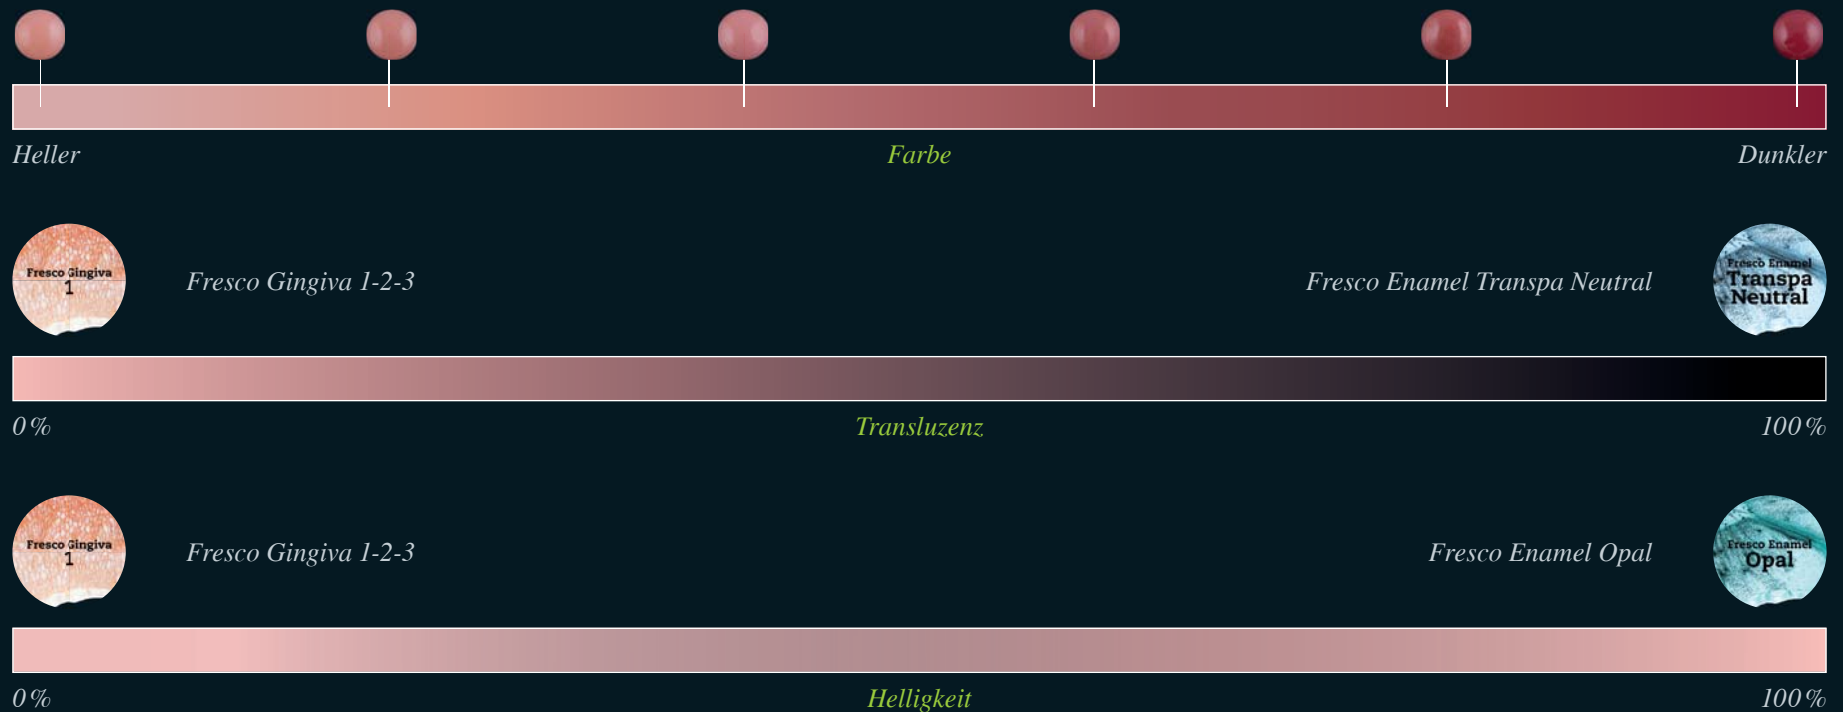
Heller
Farbe
Dunkler

Fresco Gingiva 1

Fresco Gingiva 1-2-3

Fresco Enamel Transpa Neutral

Fresco Enamel Transpa Neutral

0 %
Transluzenz
100 %

Fresco Gingiva 1

Fresco Gingiva 1-2-3

Fresco Enamel Opal

Fresco Enamel Opal

0 %
Helligkeit
100 %